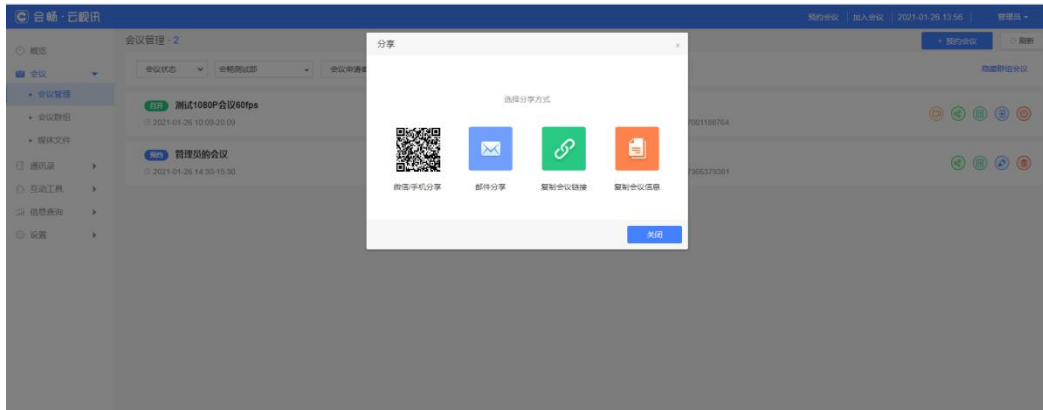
会畅·云视讯

预约会议 | 加入会议 | 2021-01-26 13:56 | 管理员

概览
会议
• 会议管理
• 会议群组
• 媒体文件
通讯录
互动工具
信息查询
设置

会议管理 - 2

+ 预约会议
刷新

会议状态
会畅测试部
会议申请者

隐藏群组会议

召开 测试1080P会议60fps
2021-01-26 10:09-20:09
7001188764

预约 管理员的会议
2021-01-26 14:30-15:30
7366379381

分享

选择分享方式

微信手机分享
邮件分享
复制会议链接
复制会议信息

关闭